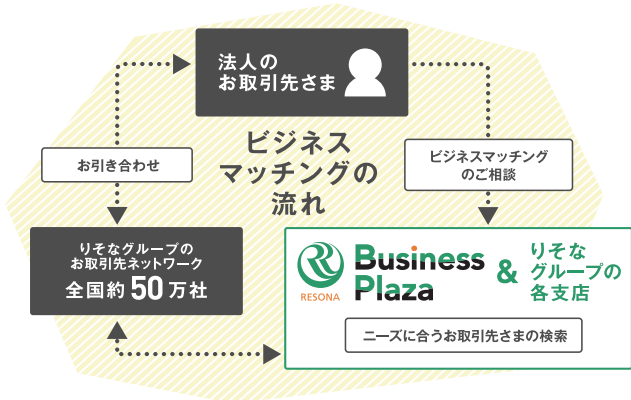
法人の
お取引先さま

ビジネス
マッチングの
流れ

お引き合わせ

ビジネスマッチング
のご相談

りそなグループの
お取引先ネットワーク
全国約50万社

RESONA
Business
Plaza
&
りそな
グループの
各支店

ニーズに合うお取引先さまの検索